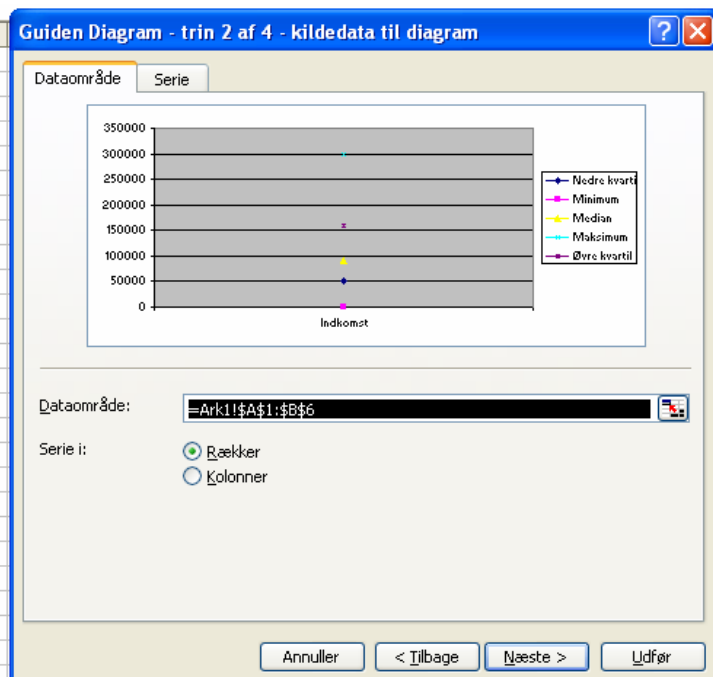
Guiden Diagram - trin 2 af 4 - kildedata til diagram

Dataområde | Serie

350000
300000
250000
200000
150000
100000
50000
0

Indkomst

Nedre kvarti
Minimum
Median
Maksimum
Øvre kvartil

Dataområde: =Ark1!$A$1:$B$6

Serie i:
Rækker
Kolonner

Annuller | < Tilbage | Næste > | Udfør